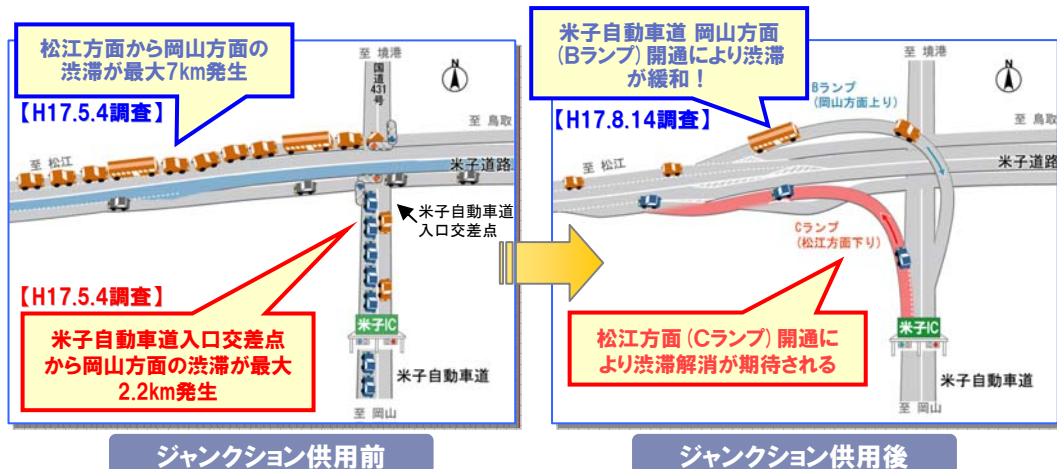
松江方面から岡山方面の渋滞が最大7km発生

【H17.5.4調査】

至 境港

国道431号

至 鳥取

至 松江

米子道路

米子自動車道入口交差点

【H17.5.4調査】

米子自動車道入口交差点から岡山方面の渋滞が最大2.2km発生

米子IC

米子自動車道

至 岡山

ジャンクション供用前

米子自動車道 岡山方面（Bランプ）開通により渋滞が緩和！

【H17.8.14調査】

至 境港

Bランプ（岡山方面上り）

至 鳥取

至 松江

米子道路

Cランプ（松江方面下り）

松江方面（Cランプ）開通により渋滞解消が期待される

米子IC

米子自動車道

至 岡山

ジャンクション供用後